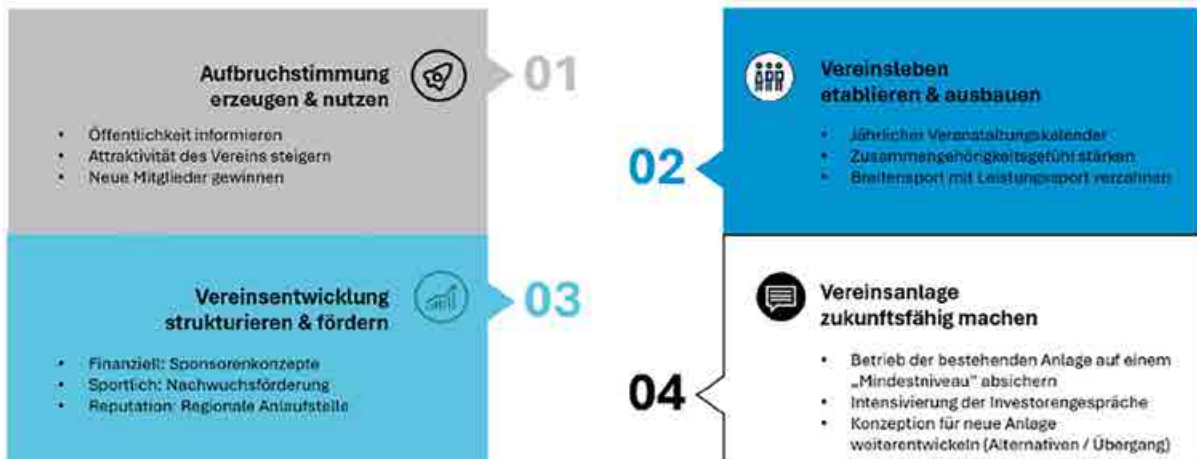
Aufbruchstimmung erzeugen & nutzen

01

- Öffentlichkeit informieren
- Attraktivität des Vereins steigern
- Neue Mitglieder gewinnen

Vereinsleben etablieren & ausbauen

02

- Jährlicher Veranstaltungskalender
- Zusammengehörigkeitsgefühl stärken
- Breitensport mit Leistungssport verzahnen

Vereinsentwicklung strukturieren & fördern

03

- Finanziell: Sponsorenkonzepte
- Sportlich: Nachwuchsförderung
- Reputation: Regionale Anlaufstelle

Vereinsanlage zukunftsfähig machen

04

- Betrieb der bestehenden Anlage auf einem „Mindestniveau" absichern
- Intensivierung der Investorengespräche
- Konzeption für neue Anlage weiterentwickeln (Alternativen / Übergang)